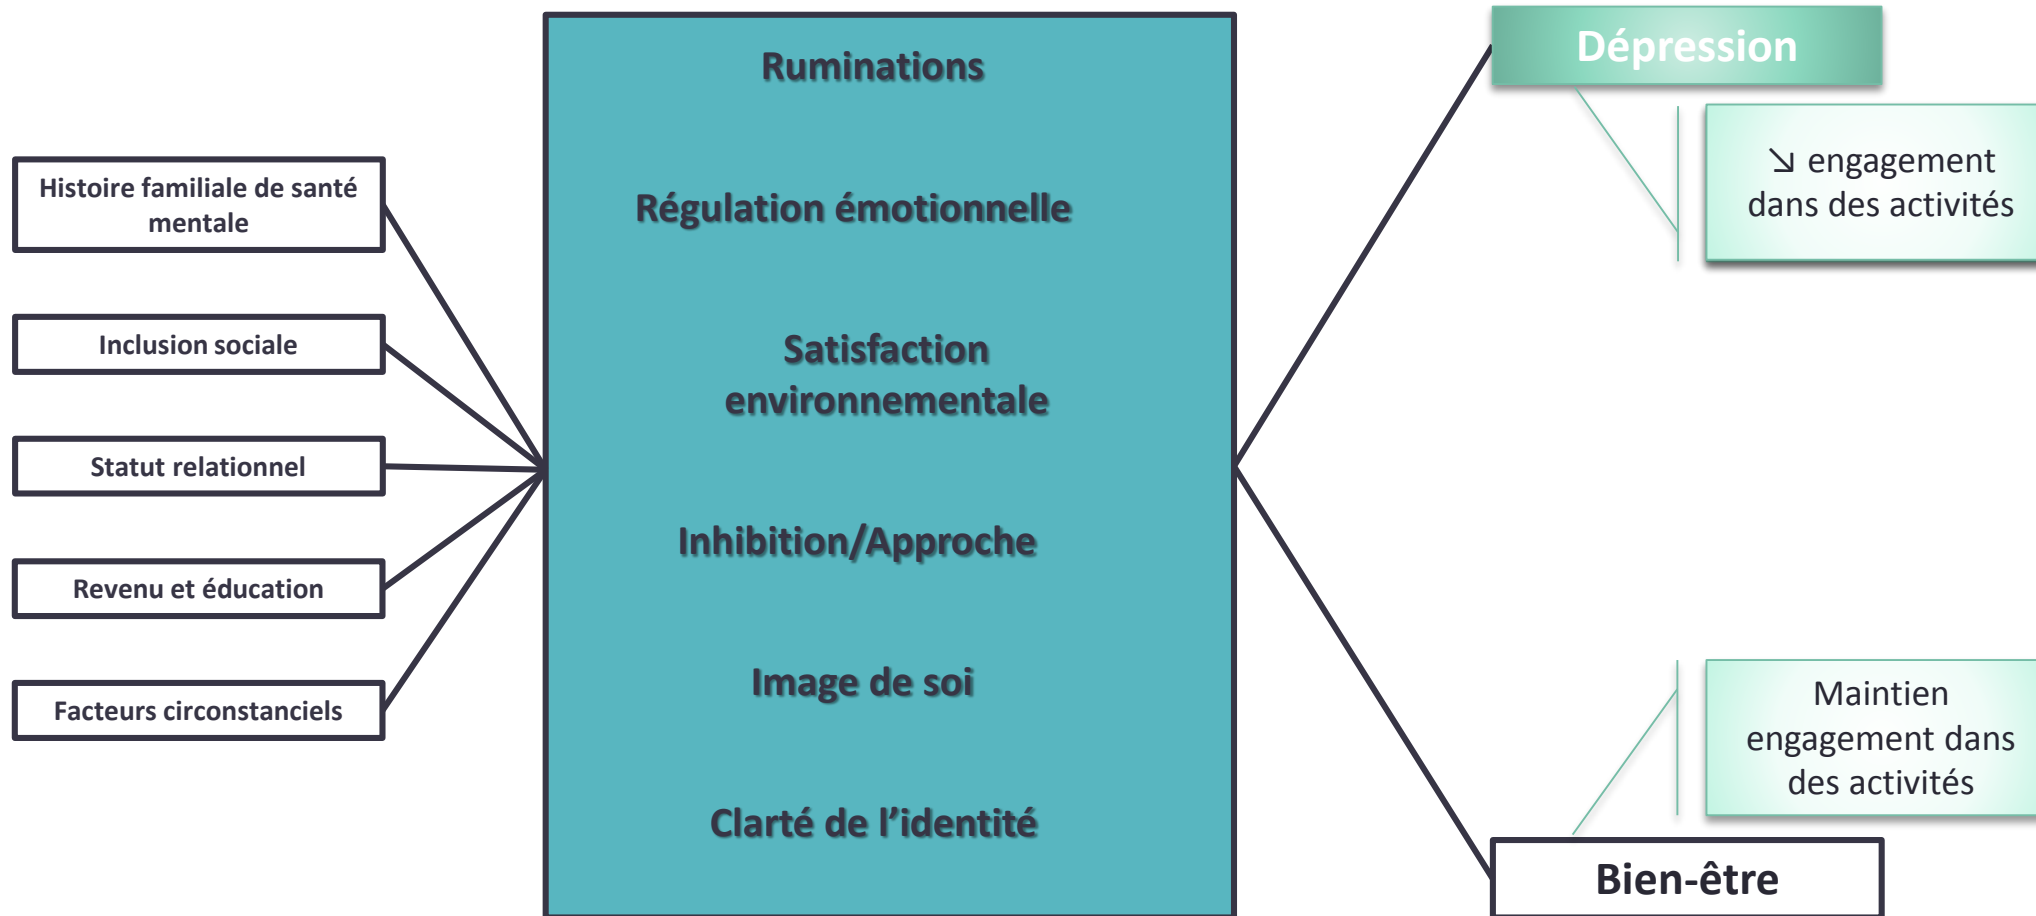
Histoire familiale de santé mentale

Inclusion sociale

Statut relationnel

Revenu et éducation

Facteurs circonstanciels

Ruminations

Régulation émotionnelle

Satisfaction environnementale

Inhibition/Approche

Image de soi

Clarté de l'identité

Dépression

↘ engagement dans des activités

Maintien engagement dans des activités

Bien-être